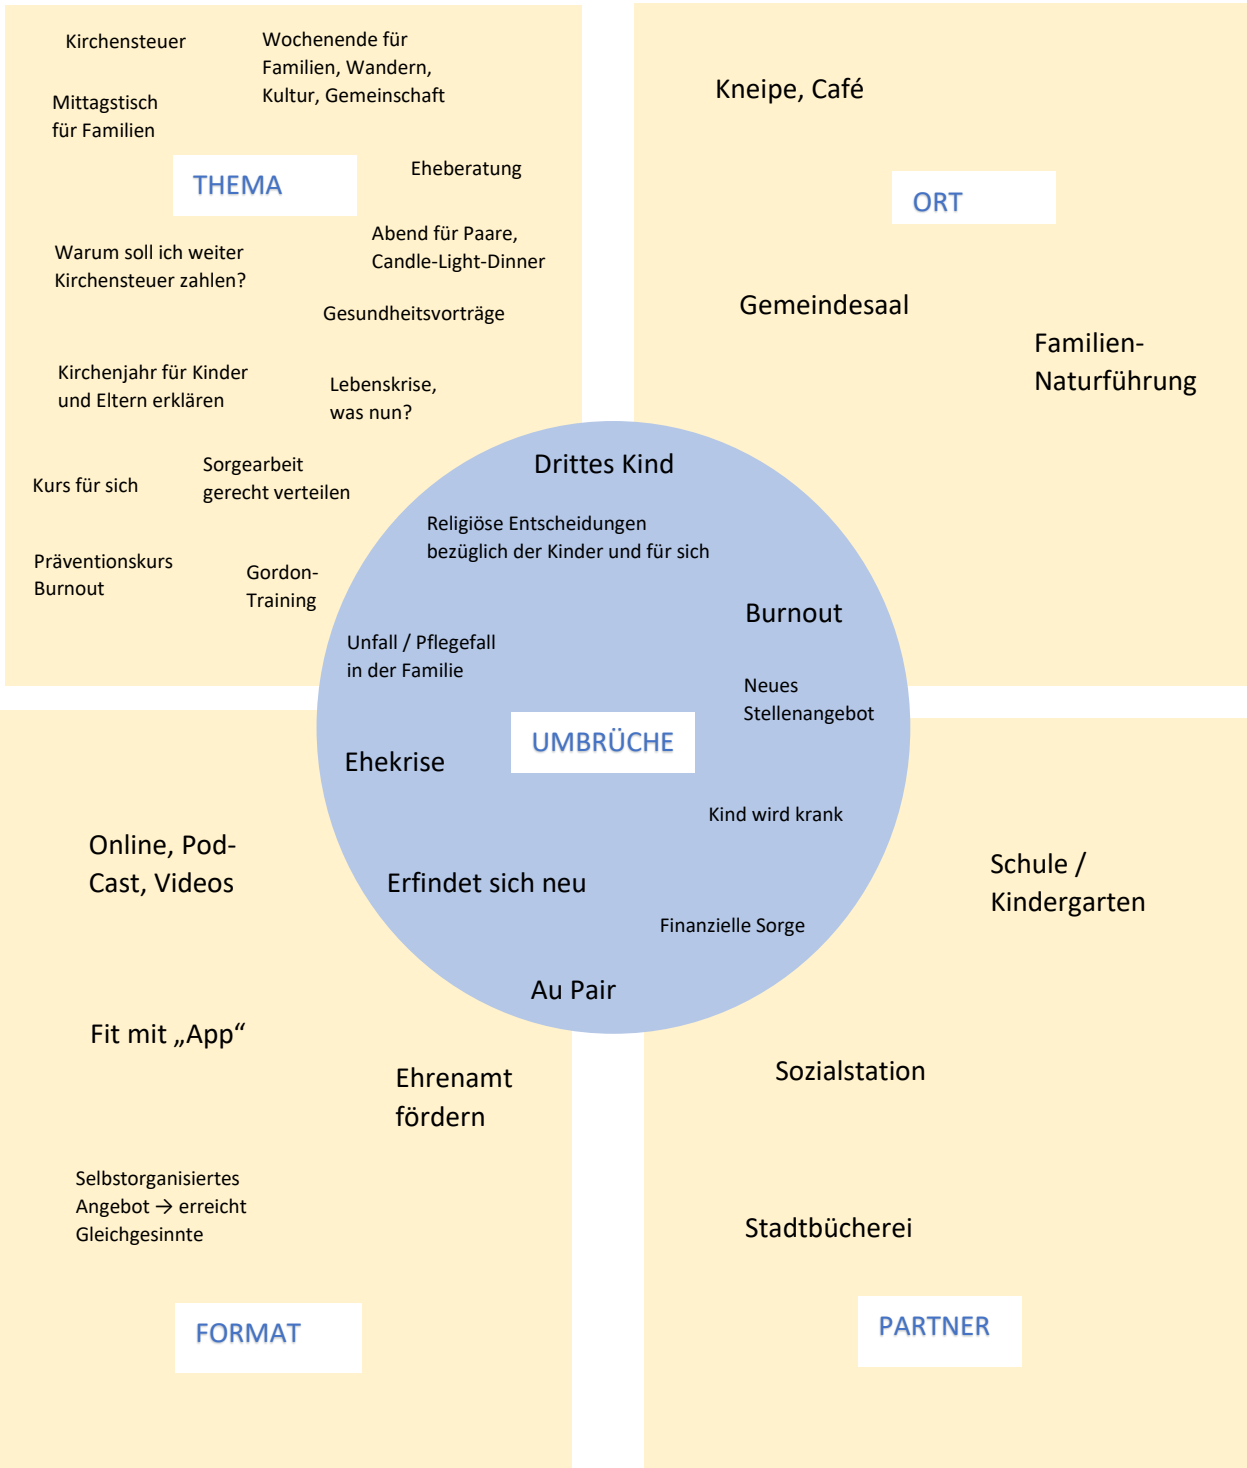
Kirchensteuer

Wochenende für Familien, Wandern, Kultur, Gemeinschaft

Mittagstisch für Familien

THEMA

Eheberatung

Warum soll ich weiter Kirchensteuer zahlen?

Abend für Paare, Candle-Light-Dinner

Gesundheitsvorträge

Kirchenjahr für Kinder und Eltern erklären

Lebenskrise, was nun?

Kurs für sich

Sorgearbeit gerecht verteilen

Präventionskurs Burnout

Gordon-Training

Kneipe, Café

ORT

Gemeindesaal

Familien-Naturführung

Drittes Kind

Religiöse Entscheidungen bezüglich der Kinder und für sich

Burnout

Unfall / Pflegefall in der Familie

Neues Stellenangebot

UMBRÜCHE

Ehekrise

Kind wird krank

Erfindet sich neu

Finanzielle Sorge

Au Pair

Online, Pod-Cast, Videos

Schule / Kindergarten

Fit mit „App“

Ehrenamt fördern

Sozialstation

Selbstorganisiertes Angebot → erreicht Gleichgesinnte

Stadtbücherei

FORMAT

PARTNER